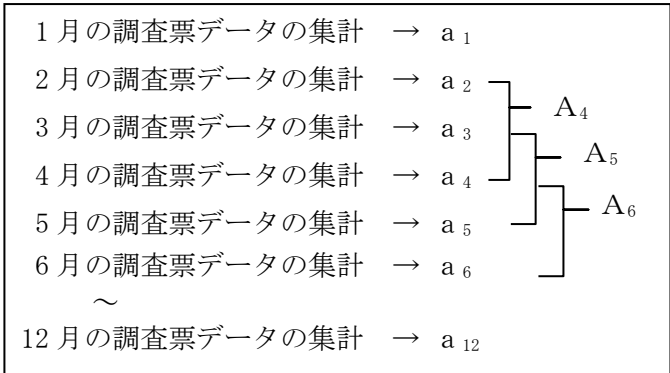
1 月の調査票データの集計 → $a_1$
2 月の調査票データの集計 → $a_2$
3 月の調査票データの集計 → $a_3$
4 月の調査票データの集計 → $a_4$
5 月の調査票データの集計 → $a_5$
6 月の調査票データの集計 → $a_6$
～
12 月の調査票データの集計 → $a_{12}$

$A_4$
$A_5$
$A_6$